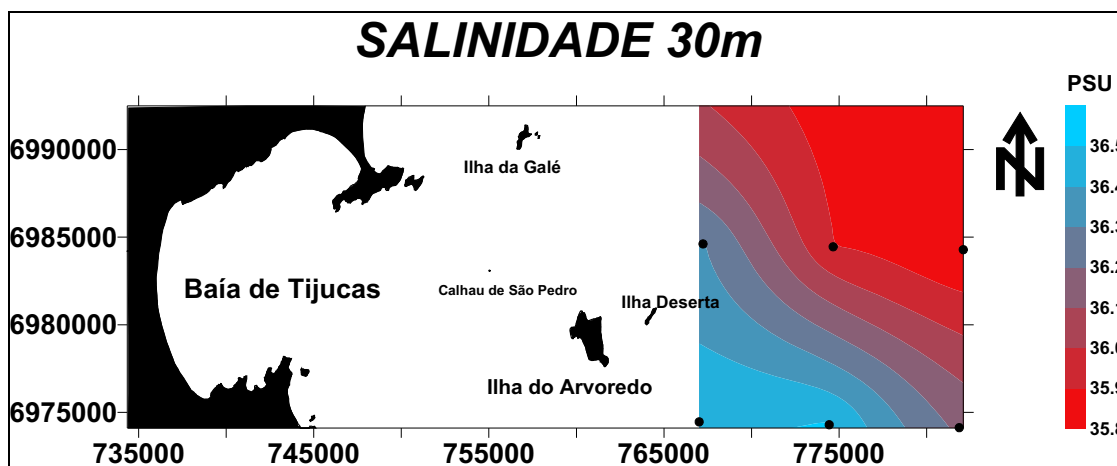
SALINIDADE 30m

PSU

6990000
6985000
6980000
6975000

735000 745000 755000 765000 775000

Ilha da Galé
Baía de Tijucas
Calhau de São Pedro
Ilha Deserta
Ilha do Arvoredo

N

36.5
36.4
36.3
36.2
36.1
36.0
35.9
35.8